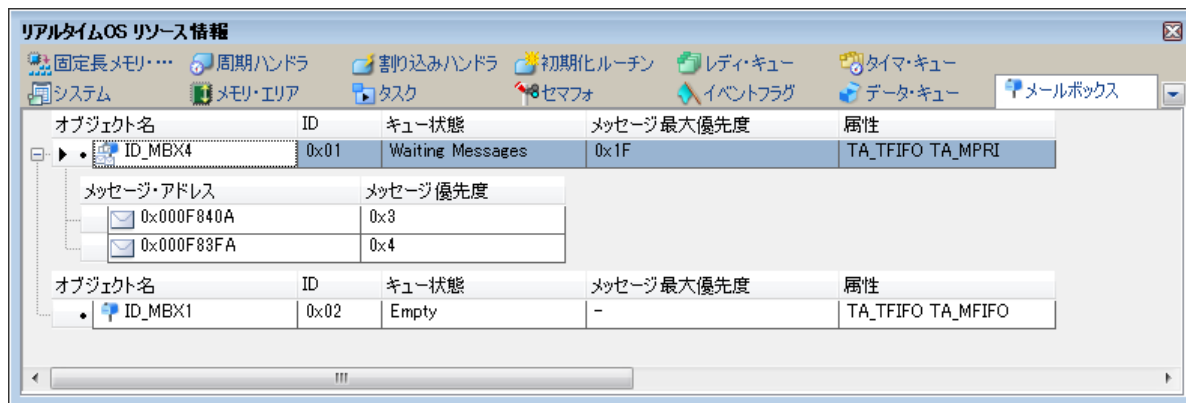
リアルタイムOS リソース情報

固定長メモリ・… 周期ハンドラ 割り込みハンドラ 初期化ルーチン レディ・キュー タイマ・キュー
システム メモリ・エリア タスク セマフォ イベントフラグ データ・キュー メールボックス

| オブジェクト名 | ID | キュー状態 | メッセージ最大優先度 | 属性 |
|---|---|---|---|---|
| ID_MBX4 | 0x01 | Waiting Messages | 0x1F | TA_TFIFO TA_MPRI |

| メッセージ・アドレス | メッセージ優先度 |
|---|---|
| 0x000F840A | 0x3 |
| 0x000F83FA | 0x4 |

| オブジェクト名 | ID | キュー状態 | メッセージ最大優先度 | 属性 |
|---|---|---|---|---|
| ID_MBX1 | 0x02 | Empty | - | TA_TFIFO TA_MFIFO |

III